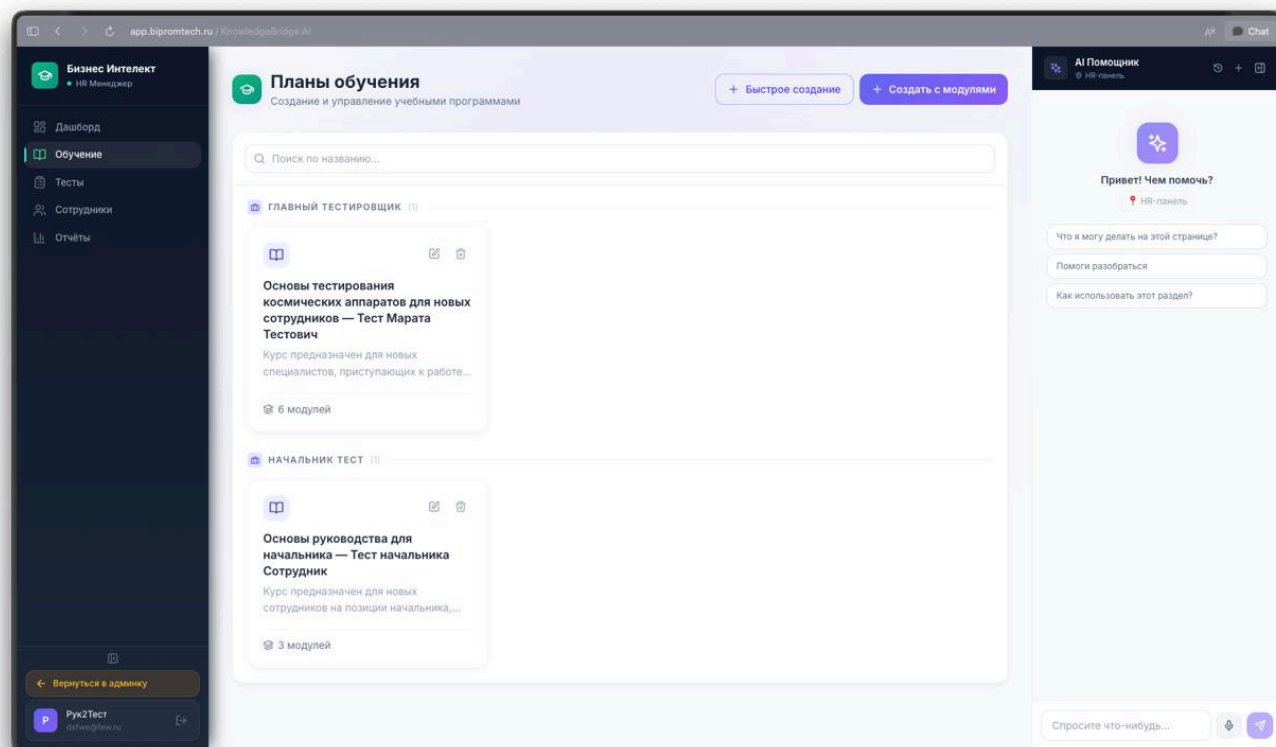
app.bipromtech.ru / KnowledgeBridge AI

Chat

Бизнес Интелект
HR Менеджер

Дашборд
Обучение
Тесты
Сотрудники
Отчёты

Планы обучения
Создание и управление учебными программами

+ Быстрое создание
+ Создать с модулями

Поиск по названию...

ГЛАВНЫЙ ТЕСТИРОВЩИК (1)

Основы тестирования космических аппаратов для новых сотрудников — Тест Марата Тестович
Курс предназначен для новых специалистов, приступающих к работе...

6 модулей

НАЧАЛЬНИК ТЕСТ (1)

Основы руководства для начальника — Тест начальника Сотрудник
Курс предназначен для новых сотрудников на позиции начальника,...

3 модулей

← Вернуться в админку

Рук2Тест
dsfwe@few.ru

AI Помощник
HR-панель

Привет! Чем помочь?
HR-панель

Что я могу делать на этой странице?
Помоги разобраться
Как использовать этот раздел?

Спросите что-нибудь...